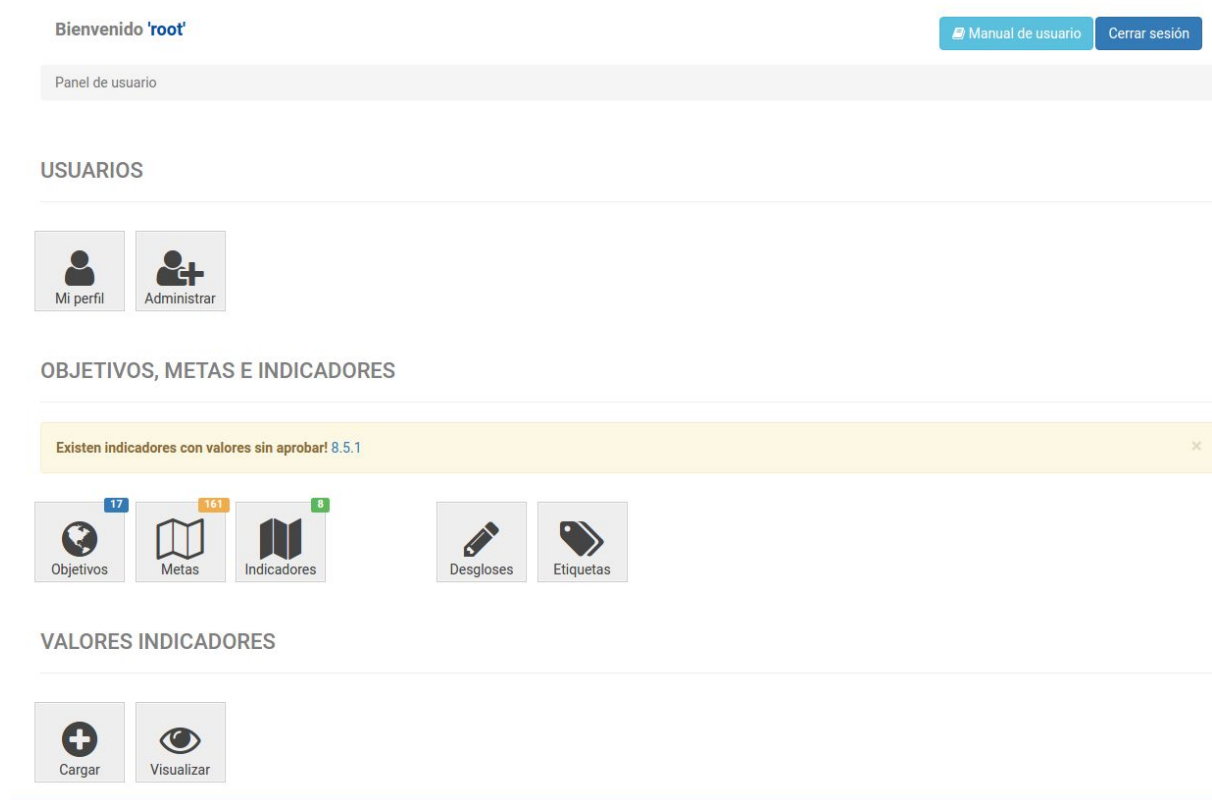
Bienvenido 'root'

Manual de usuario

Cerrar sesión

Panel de usuario

USUARIOS

Mi perfil

Administrar

OBJETIVOS, METAS E INDICADORES

Existen indicadores con valores sin aprobar! 8.5.1

×

17
Objetivos

161
Metas

8
Indicadores

Desgloses

Etiquetas

VALORES INDICADORES

Cargar

Visualizar